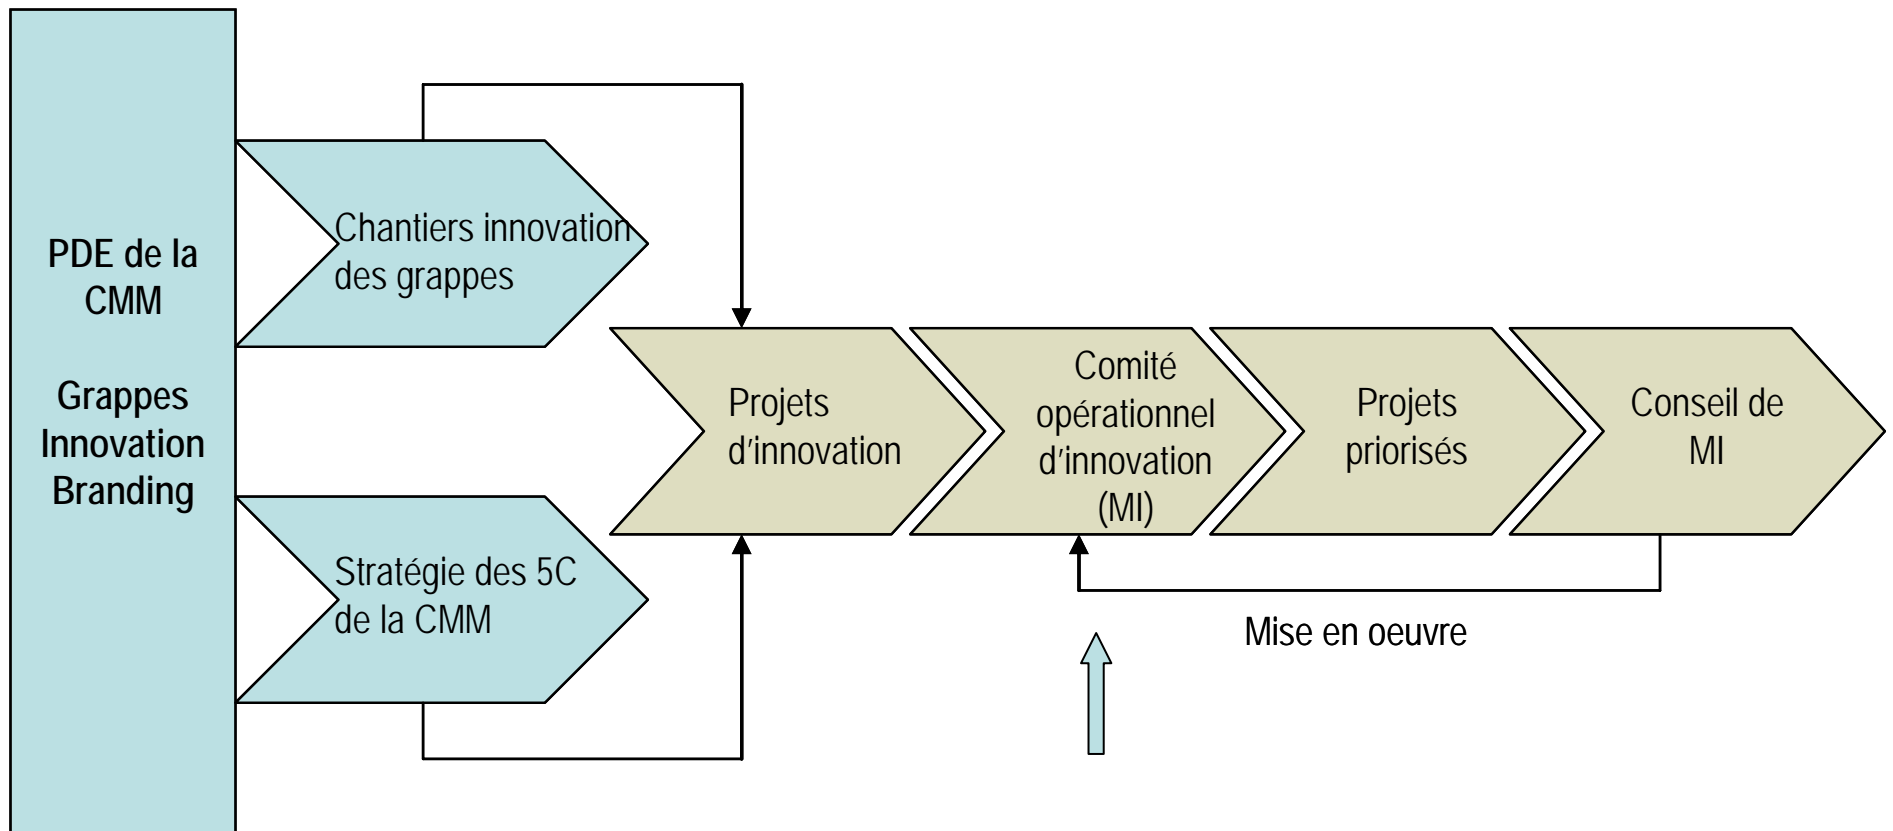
PDE de la CMM

Grappes Innovation Branding

Chantiers innovation des grappes

Stratégie des 5C de la CMM

Projets d'innovation

Comité opérationnel d'innovation (MI)

Projets priorisés

Conseil de MI

Mise en oeuvre